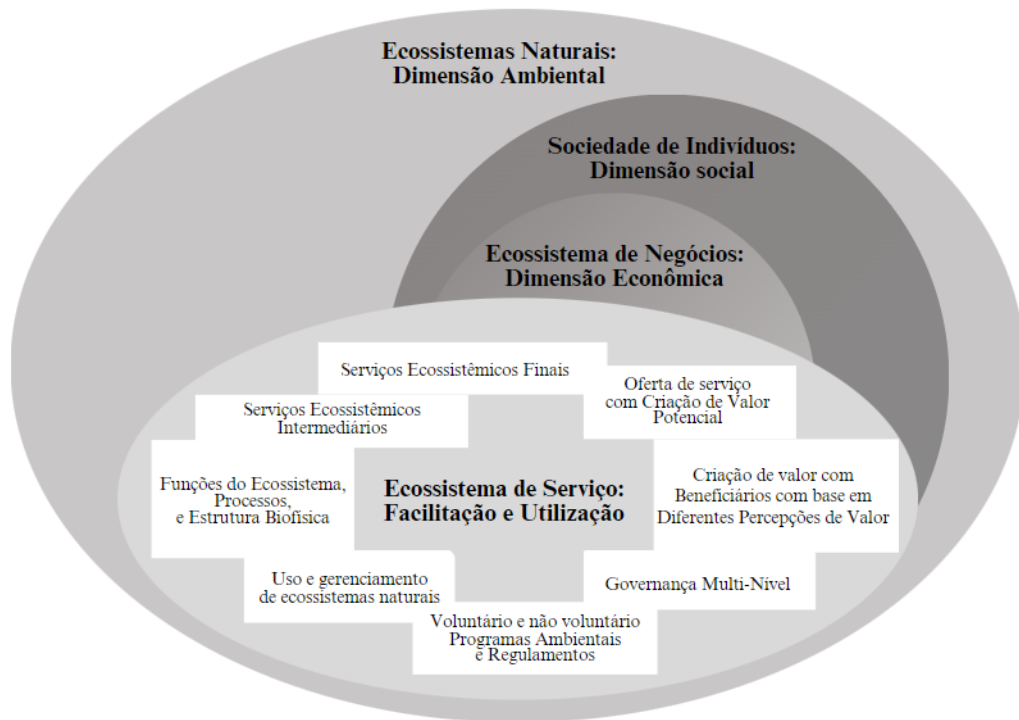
Ecossistemas Naturais:
Dimensão Ambiental

Sociedade de Indivíduos:
Dimensão social

Ecossistema de Negócios:
Dimensão Econômica

Serviços Ecossistêmicos Finais

Oferta de serviço com Criação de Valor Potencial

Serviços Ecossistêmicos Intermediários

Funções do Ecossistema, Processos, e Estrutura Biofísica

Ecossistema de Serviço:
Facilitação e Utilização

Criação de valor com Beneficiários com base em Diferentes Percepções de Valor

Uso e gerenciamento de ecossistemas naturais

Governança Multi-Nível

Voluntário e não voluntário Programas Ambientais e Regulamentos